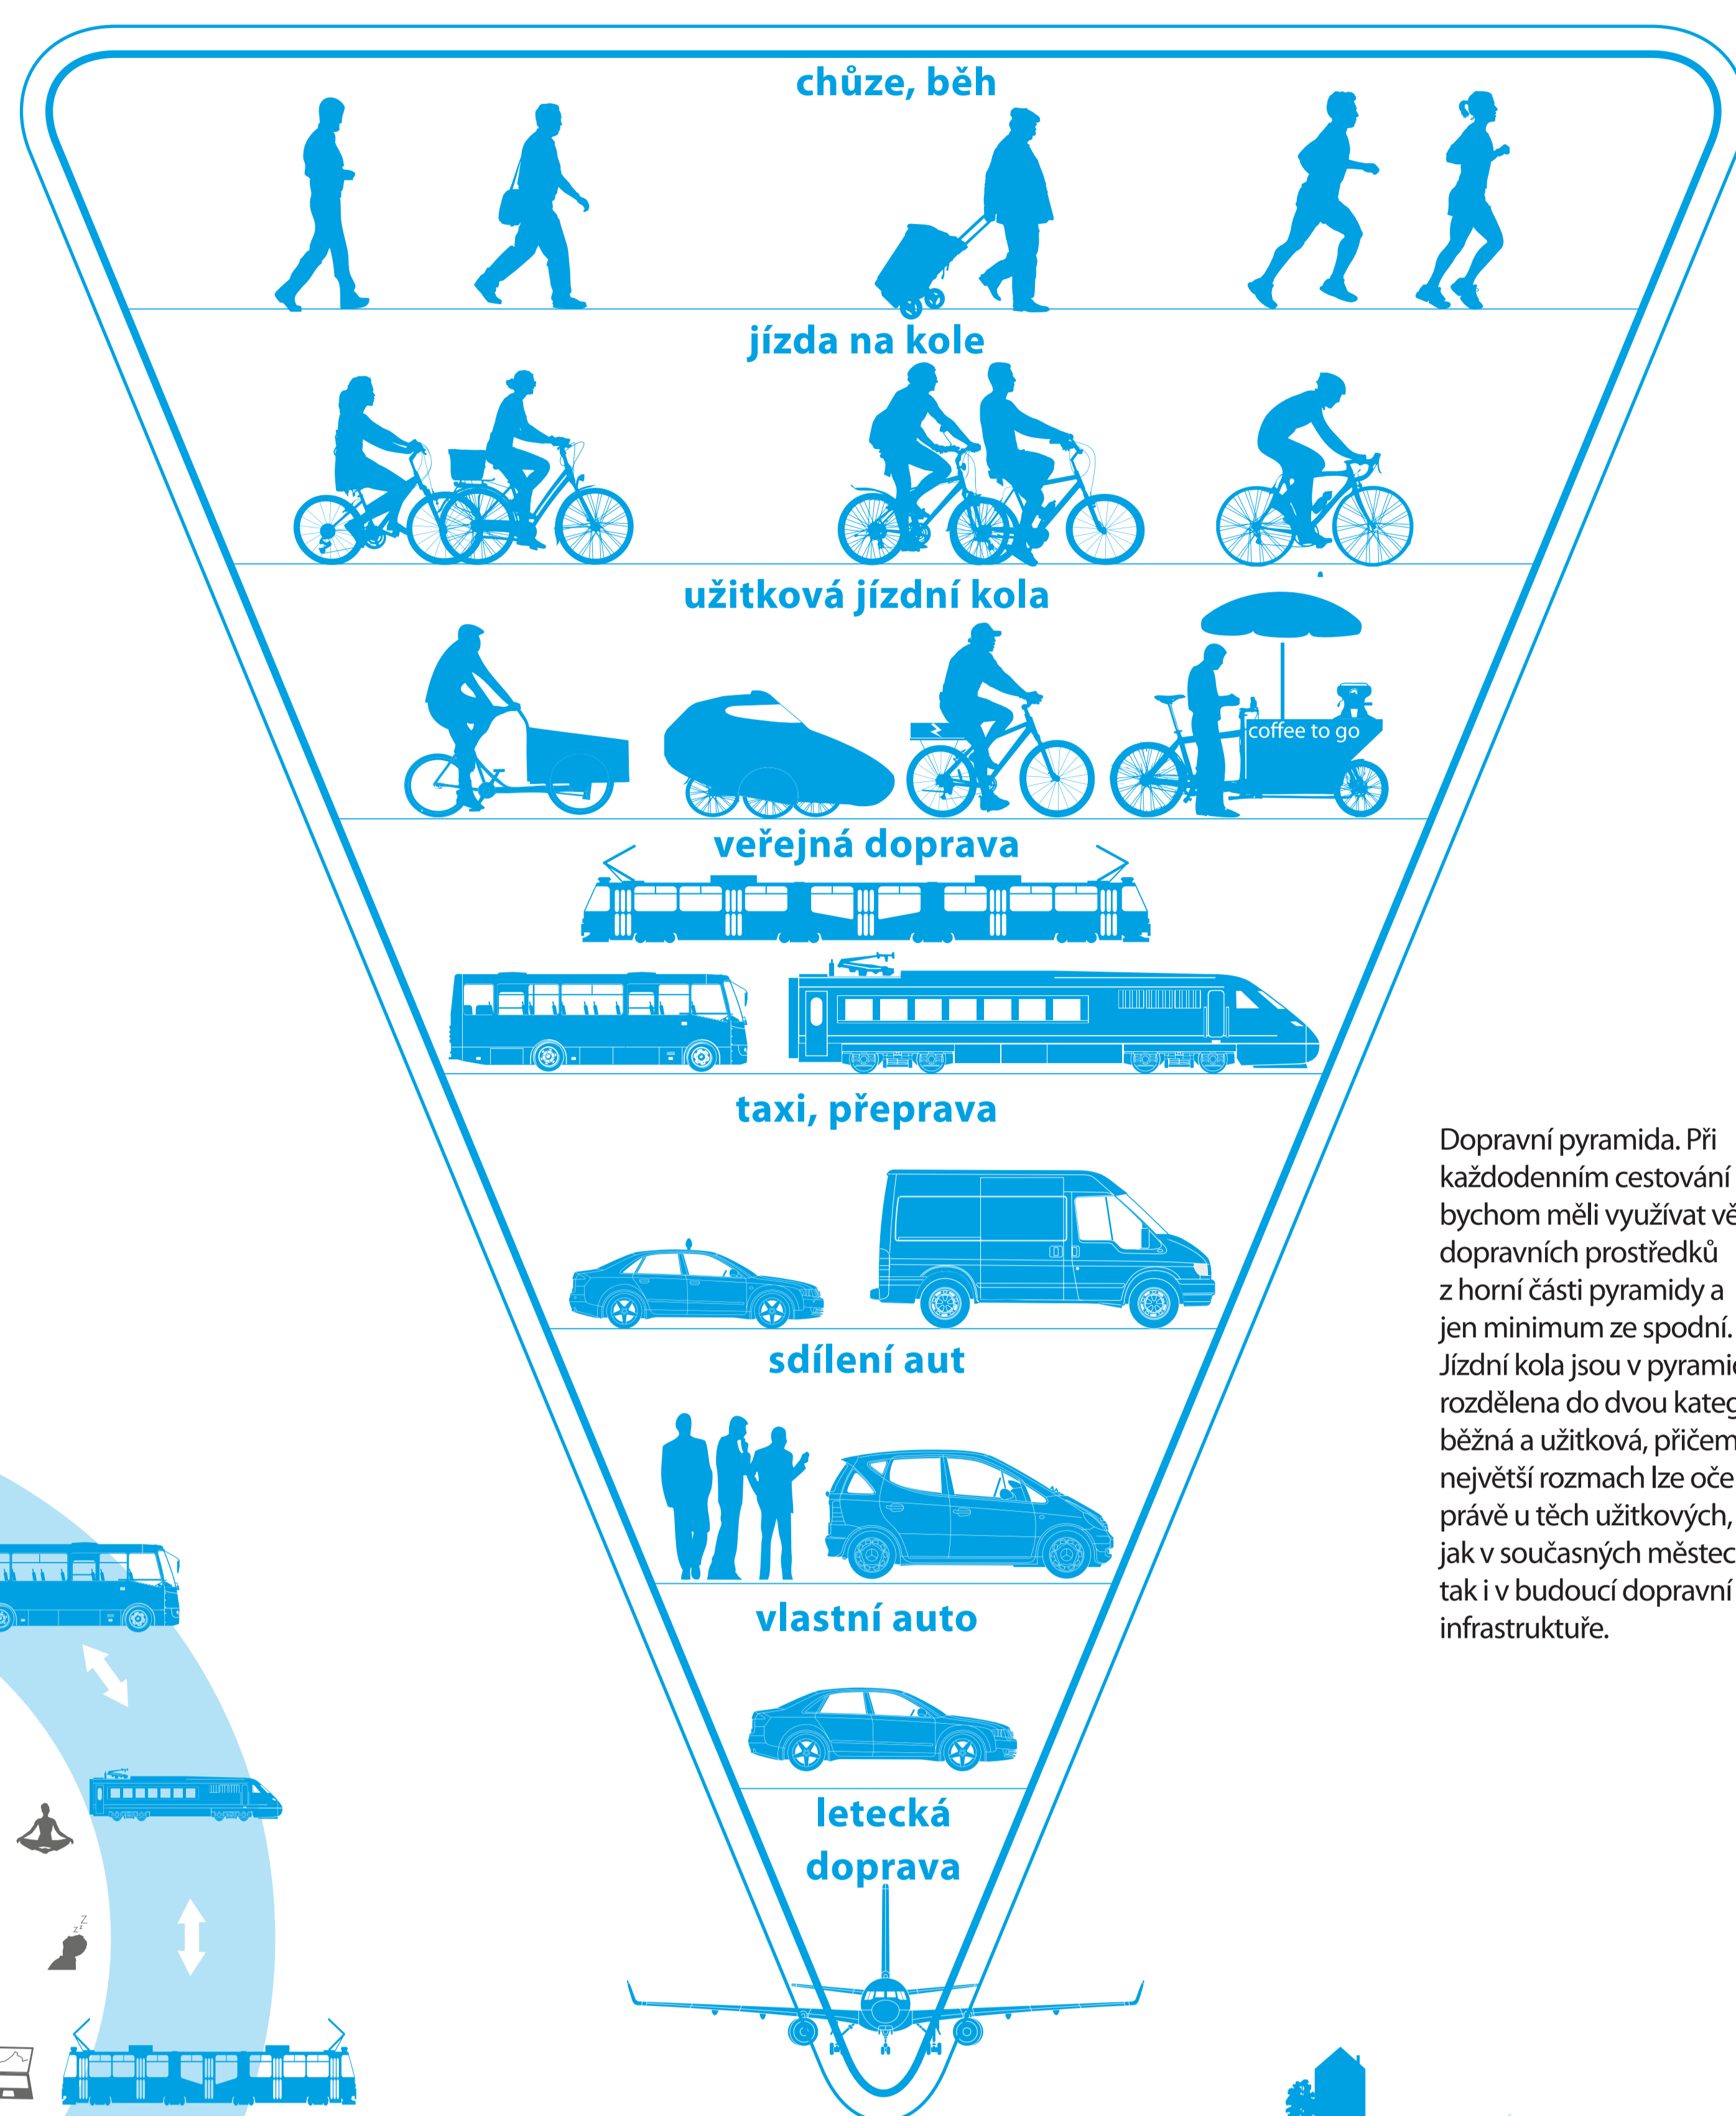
chůze, běh

jízda na kole

užitková jízdní kola

coffee to go

veřejná doprava

taxi, přeprava

sdílení aut

vlastní auto

letecká doprava

Dopravní pyramida. Při každodenním cestování bychom měli využívat vě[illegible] dopravních prostředků z horní části pyramidy a jen minimum ze spodní. Jízdní kola jsou v pyrami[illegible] rozdělena do dvou kateg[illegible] běžná a užitková, přičem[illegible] největší rozmach lze oče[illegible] právě u těch užitkových, jak v současných městec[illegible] tak i v budoucí dopravní infrastruktuře.